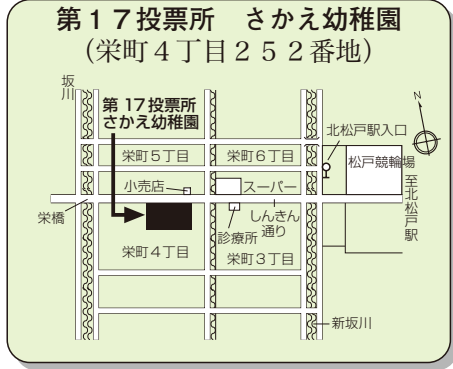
第１７投票所　さかえ幼稚園
(栄町４丁目２５２番地)

坂川

第 17 投票所
さかえ幼稚園

N

北松戸駅入口

松戸競輪場

栄町５丁目

栄町６丁目

至北松戸駅

小売店

スーパー

栄橋

しんきん通り

診療所

栄町４丁目

栄町３丁目

新坂川